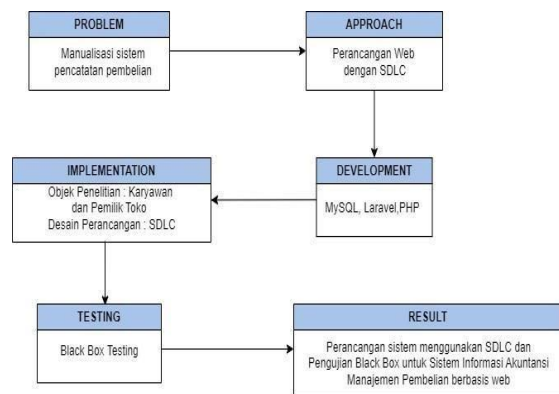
PROBLEM

Manualisasi sistem pencatatan pembelian

APPROACH

Perancangan Web dengan SDLC

DEVELOPMENT

MySQL, Laravel,PHP

IMPLEMENTATION

Objek Penelitian : Karyawan dan Pemilik Toko
Desain Perancangan : SDLC

TESTING

Black Box Testing

RESULT

Perancangan sistem menggunakan SDLC dan Pengujian Black Box untuk Sistem Informasi Akuntansi Manajemen Pembelian berbasis web